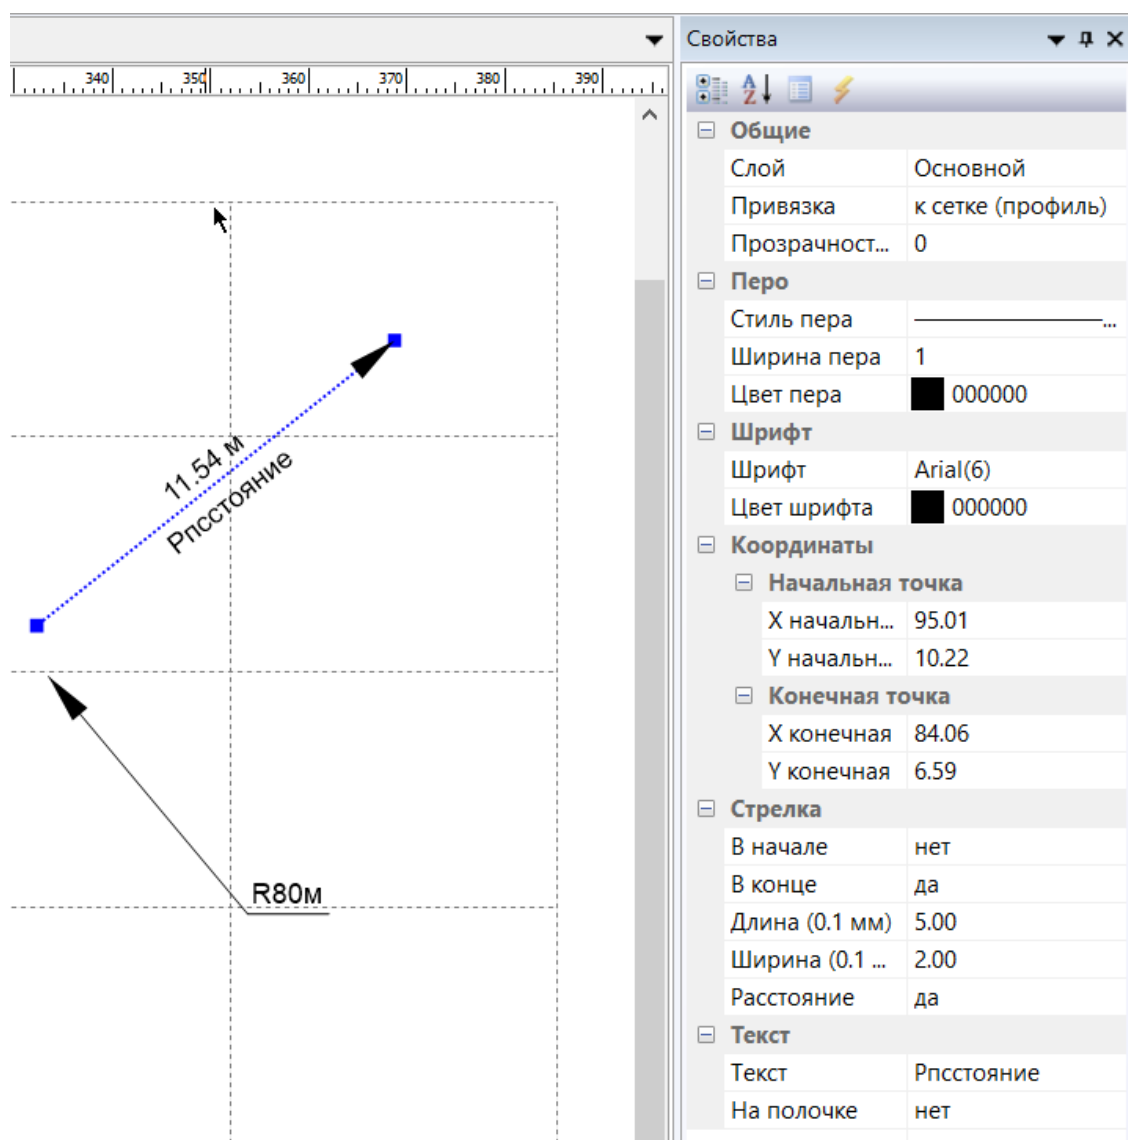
340 350 360 370 380 390

11.54 м
Рпсстояние

R80м

Свойства

Общие

| | |
|---|---|
| Слой | Основной |
| Привязка | к сетке (профиль) |
| Прозрачност... | 0 |

Перо

| | |
|---|---|
| Стиль пера | ... |
| Ширина пера | 1 |
| Цвет пера | 000000 |

Шрифт

| | |
|---|---|
| Шрифт | Arial(6) |
| Цвет шрифта | 000000 |

Координаты

Начальная точка

| | |
|---|---|
| X начальн... | 95.01 |
| Y начальн... | 10.22 |

Конечная точка

| | |
|---|---|
| X конечная | 84.06 |
| Y конечная | 6.59 |

Стрелка

| | |
|---|---|
| В начале | нет |
| В конце | да |
| Длина (0.1 мм) | 5.00 |
| Ширина (0.1 ... | 2.00 |
| Расстояние | да |

Текст

| | |
|---|---|
| Текст | Рпсстояние |
| На полочке | нет |